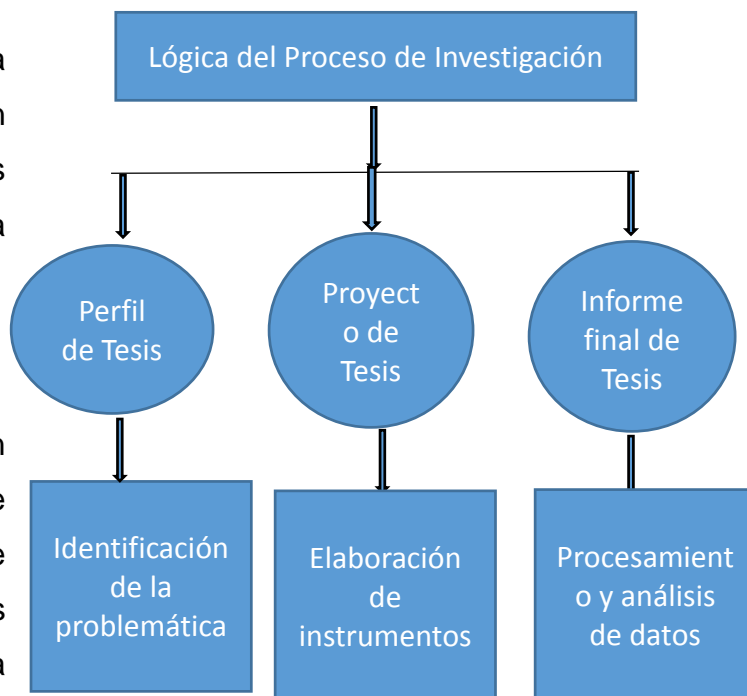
a
n
s
a

n
e
e
s
a

Lógica del Proceso de Investigación

Perfil de Tesis

Proyecto de Tesis

Informe final de Tesis

Identificación de la problemática

Elaboración de instrumentos

Procesamiento y análisis de datos